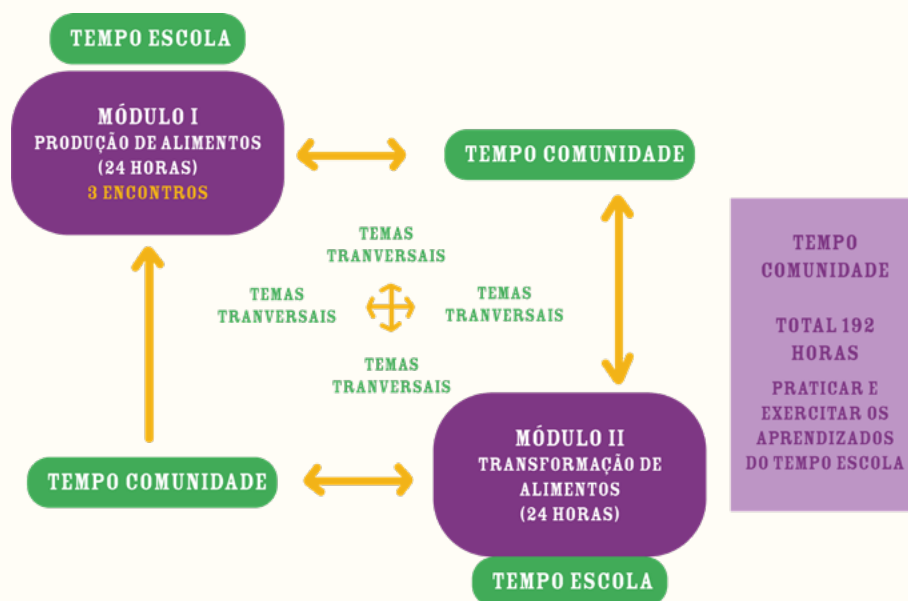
TEMPO ESCOLA

MÓDULO I
PRODUÇÃO DE ALIMENTOS
(24 HORAS)
3 ENCONTROS

TEMPO COMUNIDADE

TEMAS TRANVERSAIS

TEMAS TRANVERSAIS

TEMAS TRANVERSAIS

TEMAS TRANVERSAIS

TEMPO COMUNIDADE

TOTAL 192 HORAS

PRATICAR E EXERCITAR OS APRENDIZADOS DO TEMPO ESCOLA

TEMPO COMUNIDADE

MÓDULO II
TRANSFORMAÇÃO DE ALIMENTOS
(24 HORAS)

TEMPO ESCOLA